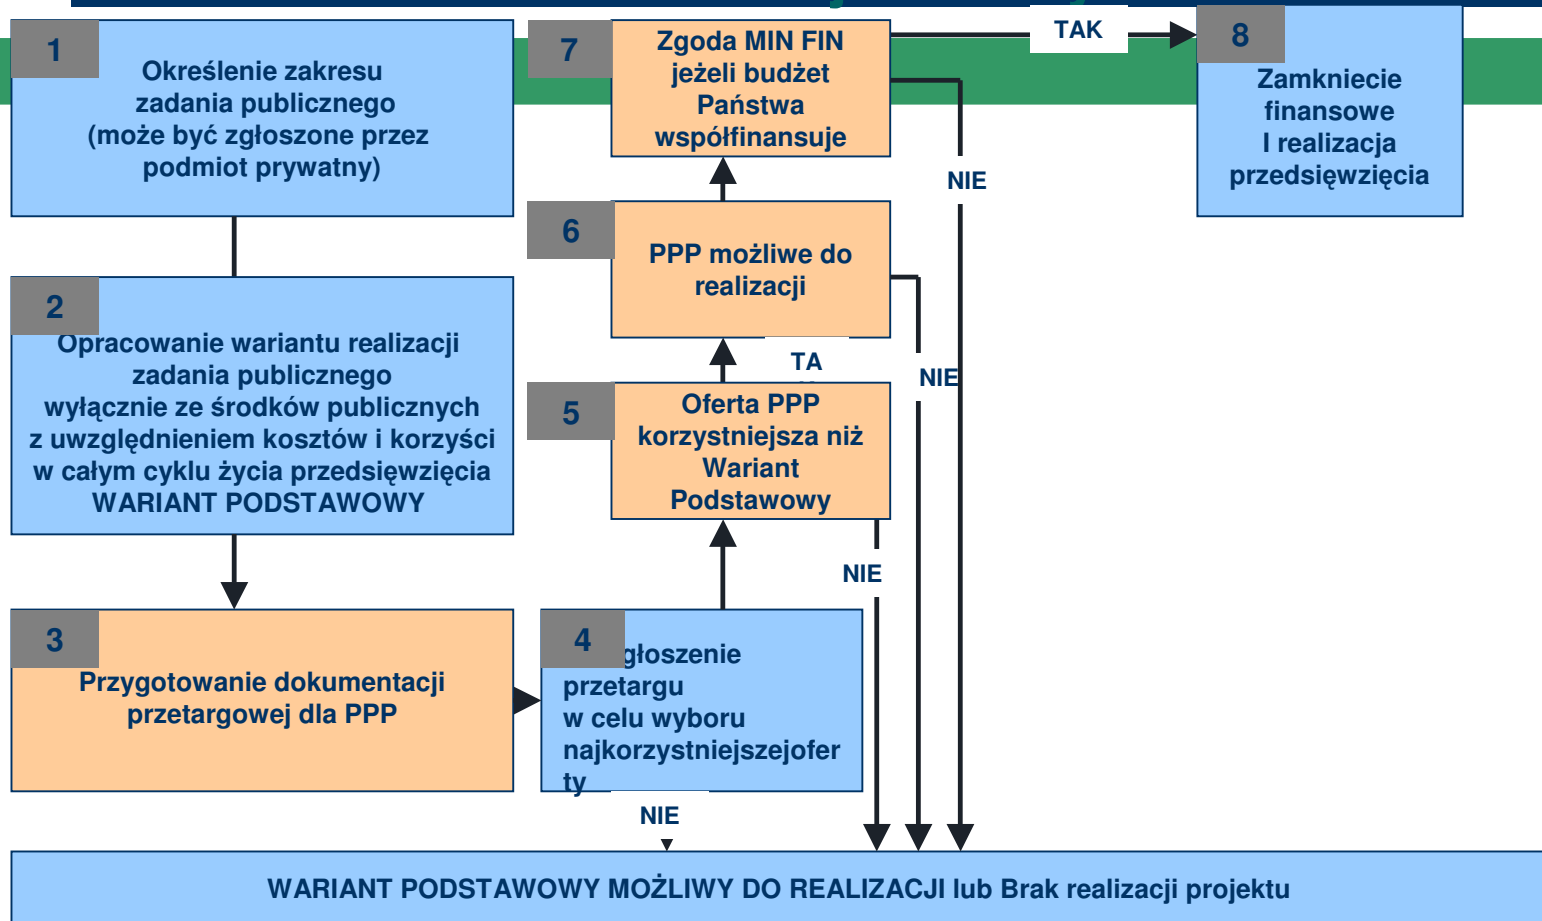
1
Określenie zakresu zadania publicznego (może być zgłoszone przez podmiot prywatny)

7
Zgoda MIN FIN jeżeli budżet Państwa współfinansuje

TAK

8
Zamkniecie finansowe I realizacja przedsięwzięcia

NIE

6
PPP możliwe do realizacji

2
Opracowanie wariantu realizacji zadania publicznego wyłącznie ze środków publicznych z uwzględnieniem kosztów i korzyści w całym cyklu życia przedsięwzięcia WARIANT PODSTAWOWY

TA

NIE

5
Oferta PPP korzystniejsza niż Wariant Podstawowy

NIE

3
Przygotowanie dokumentacji przetargowej dla PPP

4
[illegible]głoszenie przetargu w celu wyboru najkorzystniejszejoferty

NIE

WARIANT PODSTAWOWY MOŻLIWY DO REALIZACJI lub Brak realizacji projektu